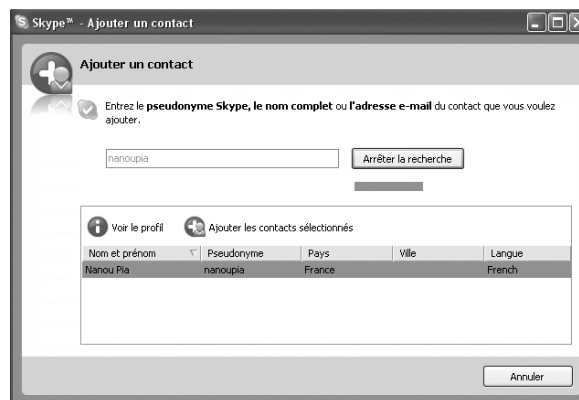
Skype™ - Ajouter un contact

Ajouter un contact

Entrez le pseudonyme Skype, le nom complet ou l'adresse e-mail du contact que vous voulez ajouter.

nanoupia

Arrêter la recherche

Voir le profil

Ajouter les contacts sélectionnés

| Nom et prénom | Pseudonyme | Pays | Ville | Langue |
|---|---|---|---|---|
| Nanou Pia | nanoupia | France | | French |

Annuler